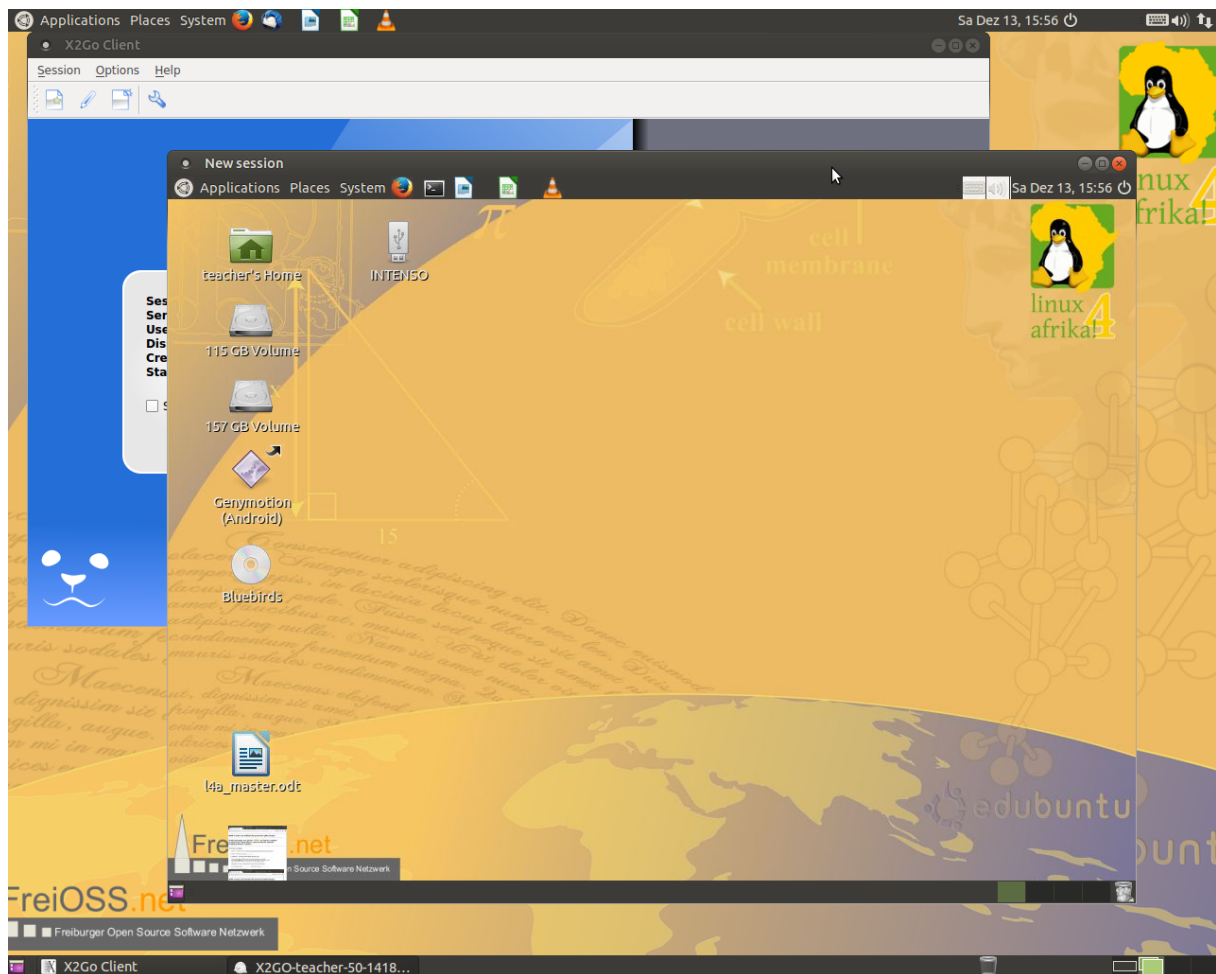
Applications Places System

Sa Dez 13, 15:56

X2Go Client

Session Options Help

linux afrika! 4

New session

Applications Places System

Sa Dez 13, 15:56

Ses
Ser
Use
Dis
Cre
Sta

teacher's Home

INTENSO

115 GB Volume

157 GB Volume

Genymotion (Android)

Bluebirds

cell membrane

cell wall

15

linux afrika! 4

l4a_master.odt

FreiOSS.net

Freiburger Open Source Software Netzwerk

edubuntu

Consectetur adipiscing elit. Integer scelerisque nunc nec leo. Donec euismod

FreiOSS.net

Freiburger Open Source Software Netzwerk

X2Go Client

X2GO-teacher-50-1418...